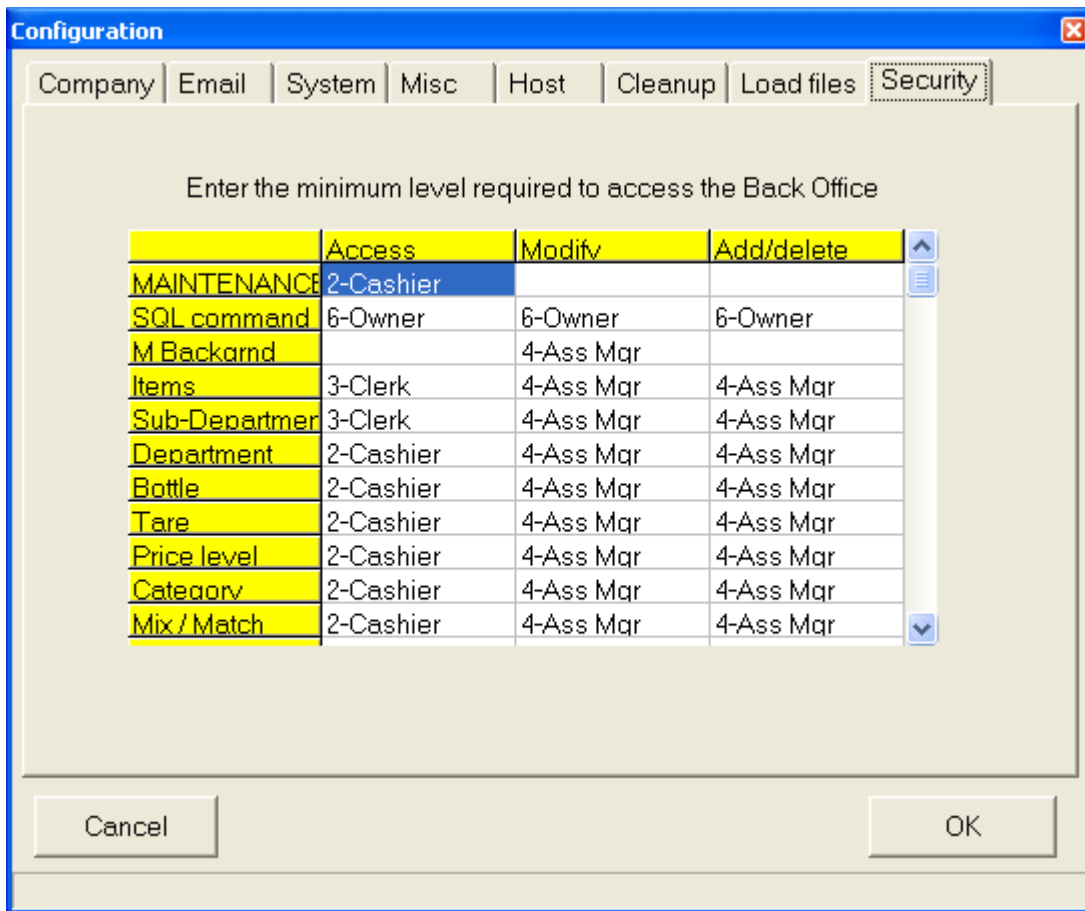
Configuration

Company | Email | System | Misc | Host | Cleanup | Load files | Security

Enter the minimum level required to access the Back Office

| | Access | Modify | Add/delete |
|---|---|---|---|
| MAINTENANCE | 2-Cashier | | |
| SQL command | 6-Owner | 6-Owner | 6-Owner |
| M Backgrnd | | 4-Ass Mgr | |
| Items | 3-Clerk | 4-Ass Mgr | 4-Ass Mgr |
| Sub-Departmen | 3-Clerk | 4-Ass Mgr | 4-Ass Mgr |
| Department | 2-Cashier | 4-Ass Mgr | 4-Ass Mgr |
| Bottle | 2-Cashier | 4-Ass Mgr | 4-Ass Mgr |
| Tare | 2-Cashier | 4-Ass Mgr | 4-Ass Mgr |
| Price level | 2-Cashier | 4-Ass Mgr | 4-Ass Mgr |
| Category | 2-Cashier | 4-Ass Mgr | 4-Ass Mgr |
| Mix / Match | 2-Cashier | 4-Ass Mgr | 4-Ass Mgr |

Cancel

OK